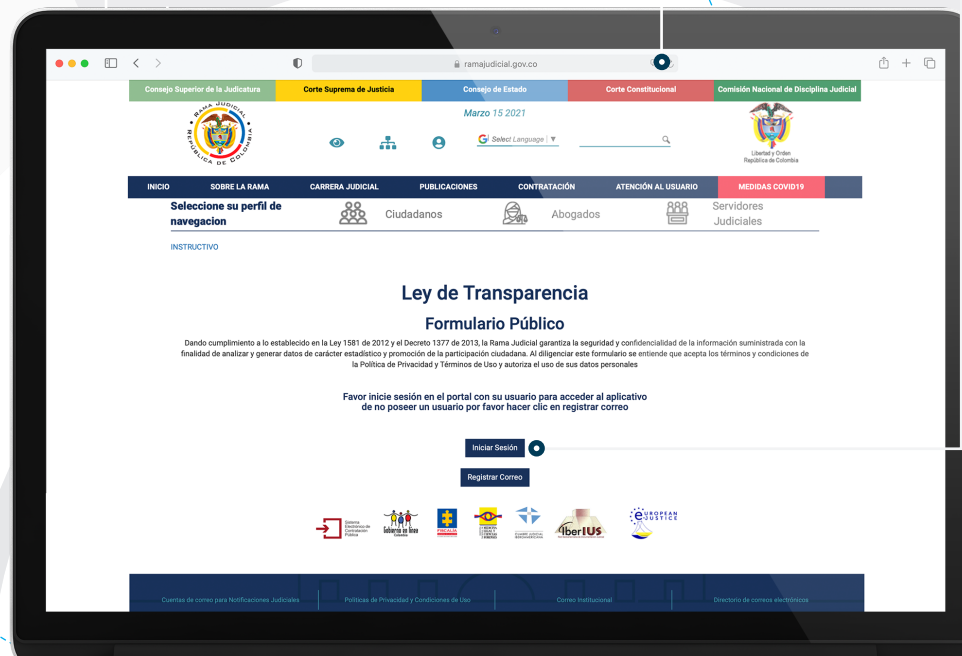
ramajudicial.gov.co

Consejo Superior de la Judicatura | Corte Suprema de Justicia | Consejo de Estado | Corte Constitucional | Comisión Nacional de Disciplina Judicial

RAMA JUDICIAL REPÚBLICA DE COLOMBIA

Marzo 15 2021

Select Language ▼

Libertad y Orden
República de Colombia

INICIO | SOBRE LA RAMA | CARRERA JUDICIAL | PUBLICACIONES | CONTRATACIÓN | ATENCIÓN AL USUARIO | MEDIDAS COVID19

Seleccione su perfil de navegacion | Ciudadanos | Abogados | Servidores Judiciales

INSTRUCTIVO

Ley de Transparencia

Formulario Público

Dando cumplimiento a lo establecido en la Ley 1581 de 2012 y el Decreto 1377 de 2013, la Rama Judicial garantiza la seguridad y confidencialidad de la información suministrada con la finalidad de analizar y generar datos de carácter estadístico y promoción de la participación ciudadana. Al diligenciar este formulario se entiende que acepta los términos y condiciones de la Política de Privacidad y Términos de Uso y autoriza el uso de sus datos personales

Favor inicie sesión en el portal con su usuario para acceder al aplicativo
de no poseer un usuario por favor hacer clic en registrar correo

Iniciar Sesión

Registrar Correo

Sistema Electrónico de Contratación Pública | Gobierno en línea | FISCALÍA | CUMBRE JUDICIAL IBEROAMERICANA | IberIUS | EUROPEAN E-JUSTICE

Cuentas de correo para Notificaciones Judiciales | Políticas de Privacidad y Condiciones de Uso | Correo Institucional | Directorio de correos electrónicos